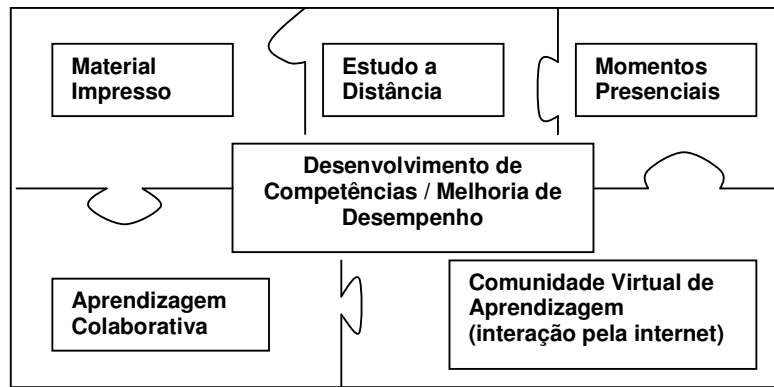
Material Impresso

Estudo a Distância

Momentos Presenciais

Desenvolvimento de Competências / Melhoria de Desempenho

Aprendizagem Colaborativa

Comunidade Virtual de Aprendizagem (interação pela internet)